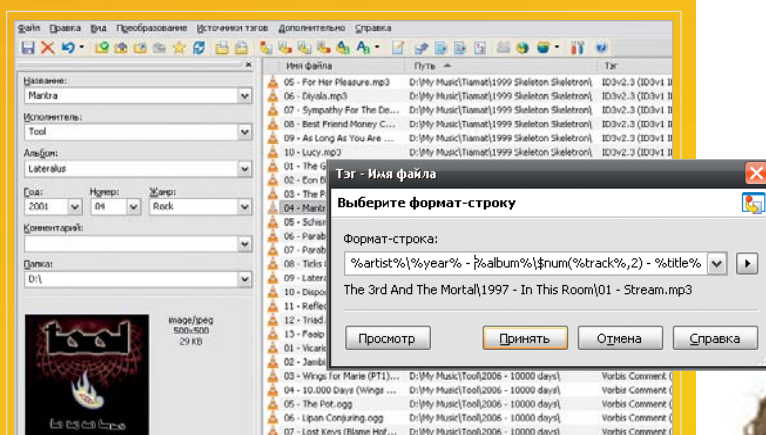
Файл Правка Вид Преобразование Источники тэгов Дополнительно Справка

Название:
Mantra
Исполнитель:
Tool
Альбом:
Lateralus
Год: Номер: Жанр:
2001 04 Rock
Комментарий:
Папка:
D:\

image/jpeg
500x500
29 KB

| Имя файла | Путь | Тэг |
|---|---|---|
| 05 - For Her Pleasure.mp3 | D:\My Music\Tiamat\1999 Skeleton Skeletron\ | ID3v2.3 (ID3v1 I |
| 06 - Diyala.mp3 | D:\My Music\Tiamat\1999 Skeleton Skeletron\ | ID3v2.3 (ID3v1 I |
| 07 - Sympathy For The De... | D:\My Music\Tiamat\1999 Skeleton Skeletron\ | ID3v2.3 (ID3v1 I |
| 08 - Best Friend Money C... | D:\My Music\Tiamat\1999 Skeleton Skeletron\ | ID3v2.3 (ID3v1 I |
| 09 - As Long As You Are ... | D:\My Music\Tiamat\1999 Skeleton Skeletron\ | ID3v2.3 (ID3v1 I |
| 10 - Lucy.mp3 | D:\My Music\Tiamat\1999 Skeleton Skeletron\ | ID3v2.3 (ID3v1 I |
| 01 - The G | | |
| 02 - Eon Bl | | |
| 03 - The P | | |
| 04 - Mantr | | |
| 05 - Schism | | |
| 06 - Parab | | |
| 07 - Parab | | |
| 08 - Ticks | | |
| 09 - Latera | | |
| 10 - Dispo | | |
| 11 - Reflec | | |
| 12 - Triad | | |
| 13 - Faaip | | |
| 01 - Vicari | | |
| 02 - Jambi | | |
| 03 - Wings For Marie (PT1)... | D:\My Music\Tool\2006 - 10000 days\ | Vorbis Comment ( |
| 04 - 10.000 Days (Wings ... | D:\My Music\Tool\2006 - 10000 days\ | Vorbis Comment ( |
| 05 - The Pot.ogg | D:\My Music\Tool\2006 - 10000 days\ | Vorbis Comment ( |
| 06 - Lipan Conjuring.ogg | D:\My Music\Tool\2006 - 10000 days\ | Vorbis Comment ( |
| 07 - Lost Keys (Blame Hof... | D:\My Music\Tool\2006 - 10000 days\ | Vorbis Comment ( |

Тэг - Имя файла
Выберите формат-строку
Формат-строка:
%artist%\%year% - %album%\$num(%track%,2) - %title%
The 3rd And The Mortal\1997 - In This Room\01 - Stream.mp3
Просмотр Принять Отмена Справка